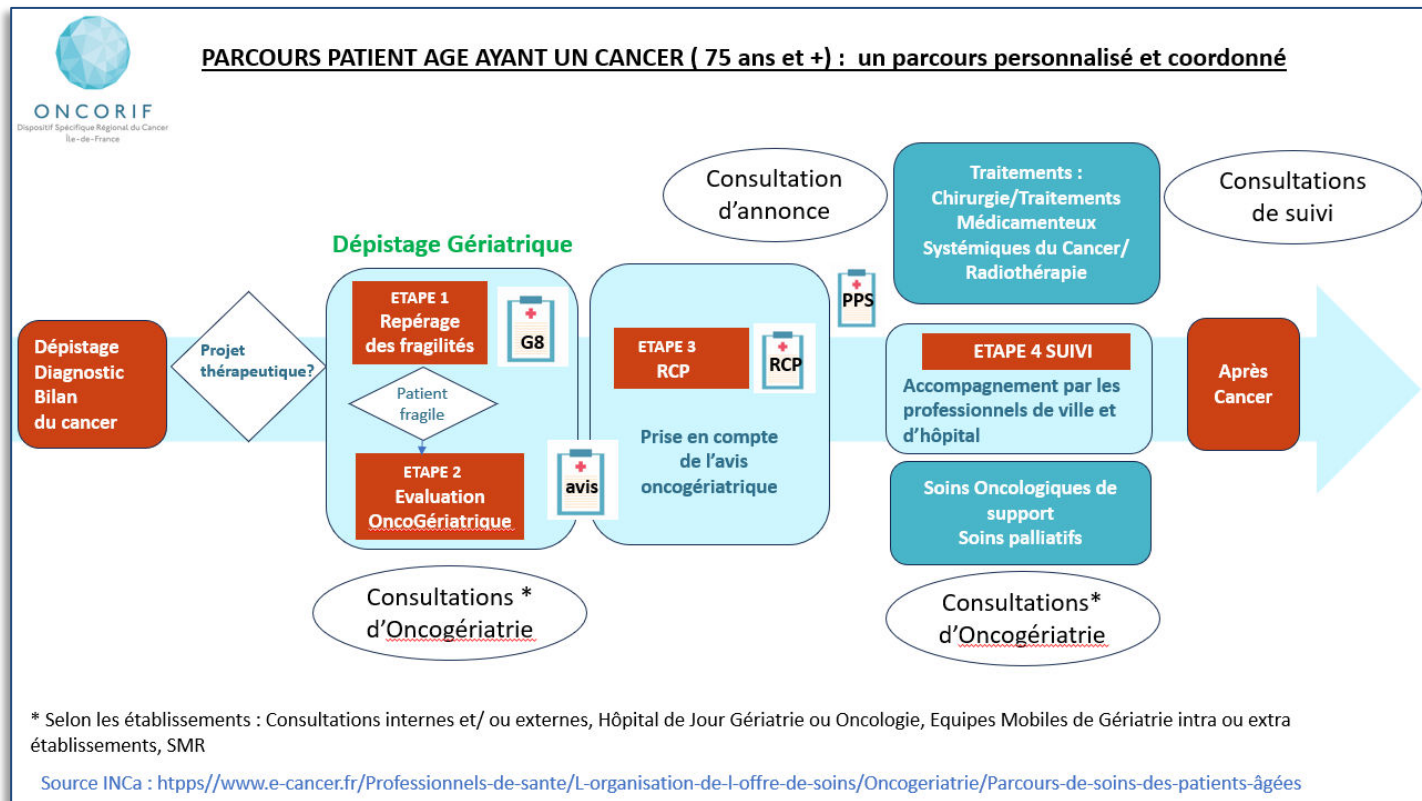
ONCORIF
Dispositif Spécifique Régional du Cancer
Île-de-France

PARCOURS PATIENT AGE AYANT UN CANCER ( 75 ans et +) : un parcours personnalisé et coordonné

Consultation d'annonce

Traitements : Chirurgie/Traitements Médicamenteux Systémiques du Cancer/ Radiothérapie

Consultations de suivi

Dépistage Gériatrique

PPS

Dépistage Diagnostic Bilan du cancer

Projet thérapeutique?

ETAPE 1 Repérage des fragilités

G8

Patient fragile

ETAPE 2 Evaluation OncoGériatrique

avis

ETAPE 3 RCP

RCP

Prise en compte de l'avis oncogériatrique

ETAPE 4 SUIVI

Accompagnement par les professionnels de ville et d'hôpital

Après Cancer

Soins Oncologiques de support Soins palliatifs

Consultations * d'Oncogériatrie

Consultations* d'Oncogériatrie

* Selon les établissements : Consultations internes et/ ou externes, Hôpital de Jour Gériatrie ou Oncologie, Equipes Mobiles de Gériatrie intra ou extra établissements, SMR

Source INCa : htpps//www.e-cancer.fr/Professionnels-de-sante/L-organisation-de-l-offre-de-soins/Oncogeriatrie/Parcours-de-soins-des-patients-âgées